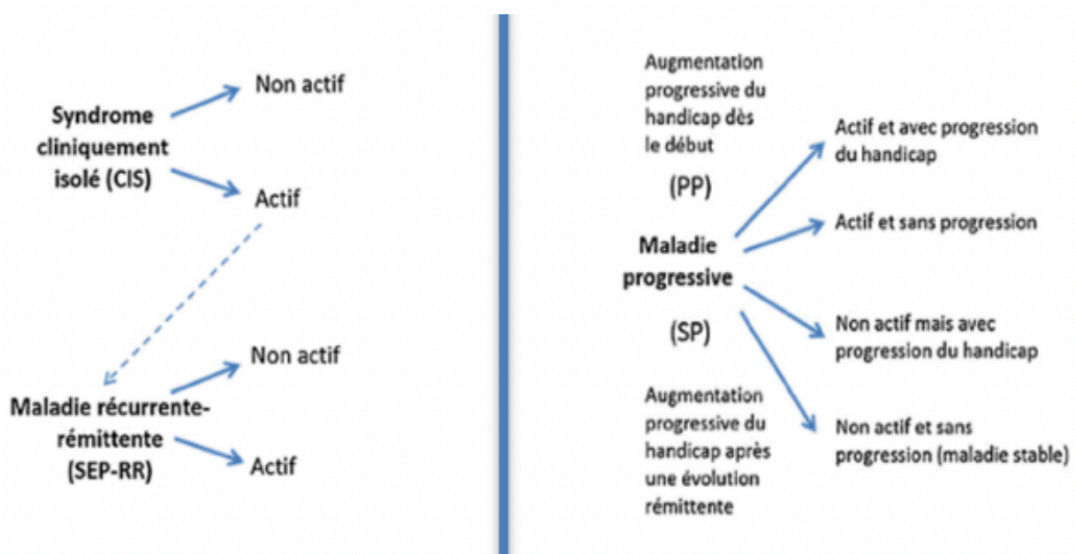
Syndrome cliniquement isolé (CIS)

Non actif

Actif

Maladie récurrente-rémittente (SEP-RR)

Non actif

Actif

Augmentation progressive du handicap dès le début

(PP)

Maladie progressive

(SP)

Augmentation progressive du handicap après une évolution rémittente

Actif et avec progression du handicap

Actif et sans progression

Non actif mais avec progression du handicap

Non actif et sans progression (maladie stable)